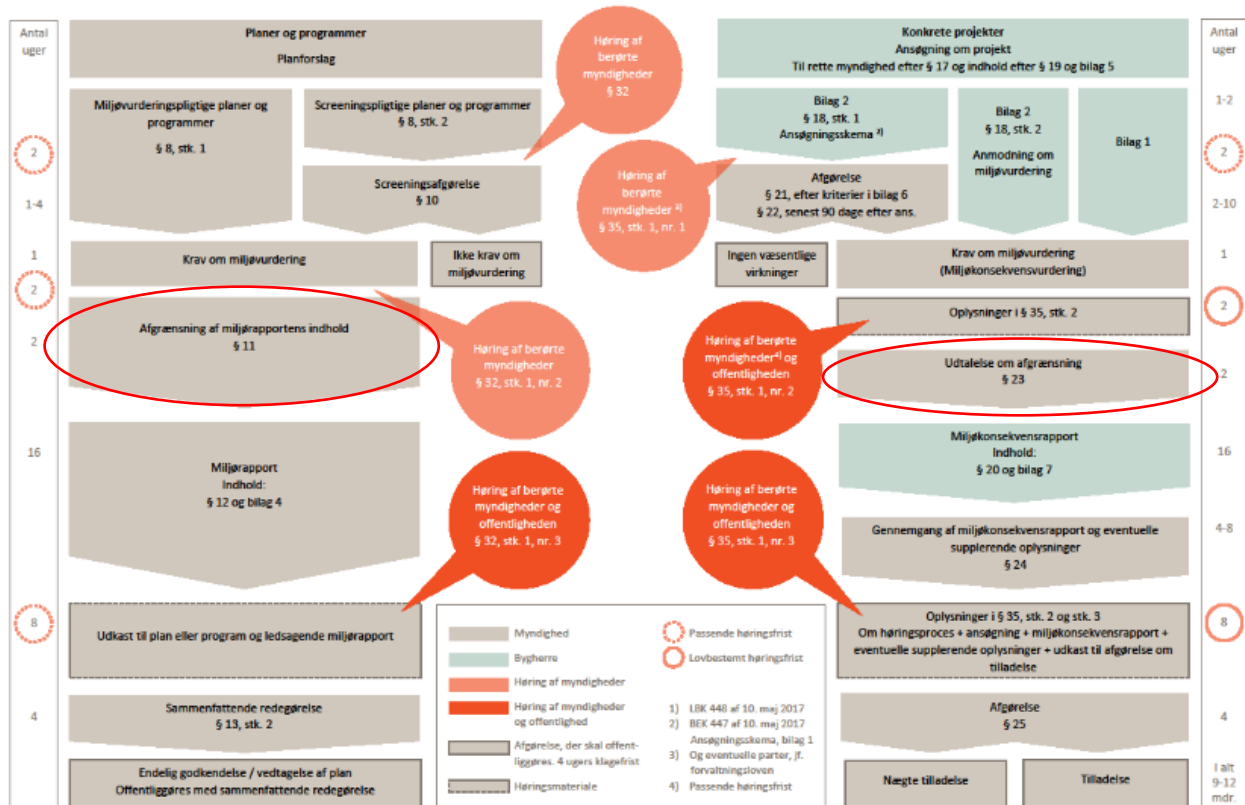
Antal uger

2

1-4

1

2

2

16

8

4

Planer og programmer
Planforslag

Miljøvurderingspligtige planer og programmer
§ 8, stk. 1

Screeningspligtige planer og programmer
§ 8, stk. 2

Screeningsafgørelse
§ 10

Krav om miljøvurdering

Ikke krav om miljøvurdering

Afgrænsning af miljørapportens indhold
§ 11

Miljørapport
Indhold:
§ 12 og bilag 4

Udkast til plan eller program og ledsagende miljørapport

Sammenfattende redegørelse
§ 13, stk. 2

Endelig godkendelse / vedtagelse af plan
Offentliggøres med sammenfattende redegørelse

Høring af berørte myndigheder
§ 32

Høring af berørte myndigheder ³⁾
§ 35, stk. 1, nr. 1

Høring af berørte myndigheder
§ 32, stk. 1, nr. 2

Høring af berørte myndigheder⁴⁾ og offentligheden
§ 35, stk. 1, nr. 2

Høring af berørte myndigheder og offentligheden
§ 32, stk. 1, nr. 3

Høring af berørte myndigheder og offentligheden
§ 35, stk. 1, nr. 3

Konkrete projekter
Ansøgning om projekt
Til rette myndighed efter § 17 og indhold efter § 19 og bilag 5

Bilag 2
§ 18, stk. 1
Ansøgningsskema ²⁾

Bilag 2
§ 18, stk. 2
Anmodning om miljøvurdering

Bilag 1

Afgørelse
§ 21, efter kriterier i bilag 6
§ 22, senest 90 dage efter ans.

Ingen væsentlige virkninger

Krav om miljøvurdering
(Miljøkonsekvensvurdering)

Oplysninger i § 35, stk. 2

Udtalelse om afgrænsning
§ 23

Miljøkonsekvensrapport
Indhold:
§ 20 og bilag 7

Gennemgang af miljøkonsekvensrapport og eventuelle supplerende oplysninger
§ 24

Oplysninger i § 35, stk. 2 og stk. 3
Om høringsproces + ansøgning + miljøkonsekvensrapport + eventuelle supplerende oplysninger + udkast til afgørelse om tilladelse

Afgørelse
§ 25

Nægte tilladelse

Tilladelse

Myndighed
Bygherre
Høring af myndigheder
Høring af myndigheder og offentlighed
Afgørelse, der skal offentliggøres. 4 ugers klagefrist
Høringsmateriale
Passende høringsfrist
Lovbestemt høringsfrist

1) LBK 448 af 10. maj 2017
2) BEK 447 af 10. maj 2017 Ansøgningsskema, bilag 1
3) Og eventuelle parter, jf. forvaltningsloven
4) Passende høringsfrist

Antal uger

1-2

2

2-10

1

2

2

16

4-8

8

4

I alt 9-12 mdr.